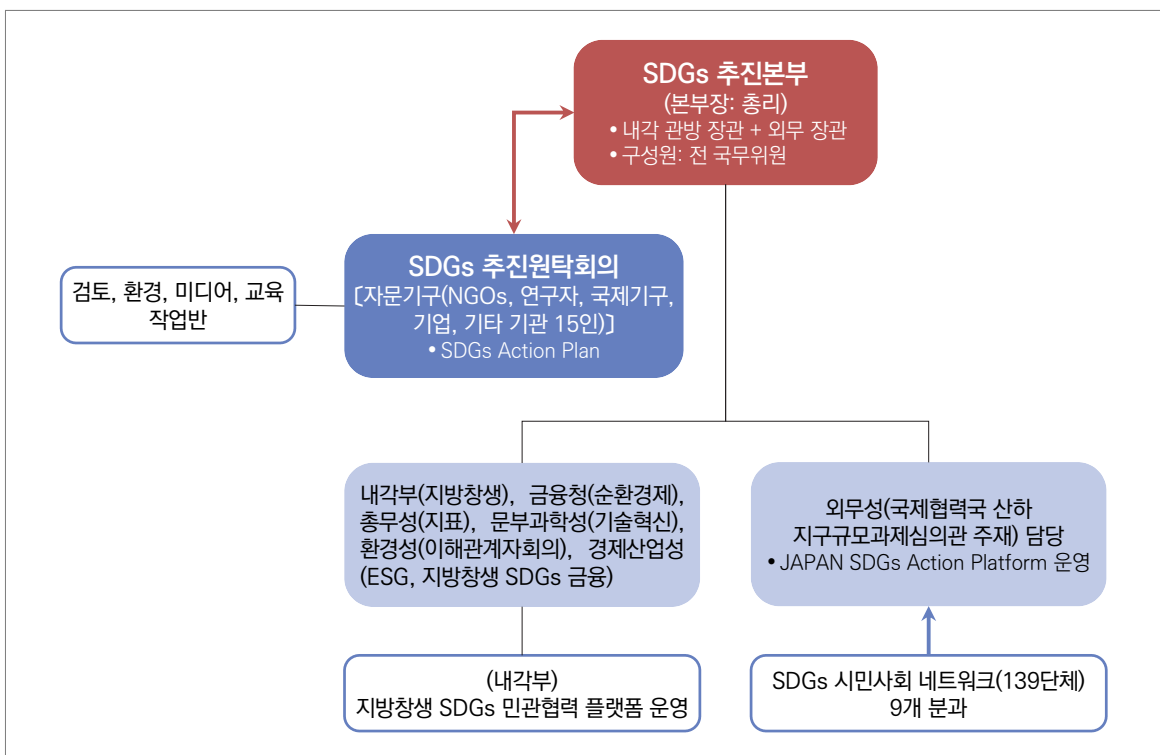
SDGs 추진본부
(본부장: 총리)
• 내각 관방 장관 + 외무 장관
• 구성원: 전 국무위원

SDGs 추진원탁회의
〔자문기구(NGOs, 연구자, 국제기구, 기업, 기타 기관 15인)〕
• SDGs Action Plan

검토, 환경, 미디어, 교육 작업반

내각부(지방창생), 금융청(순환경제), 총무성(지표), 문부과학성(기술혁신), 환경성(이해관계자회의), 경제산업성(ESG, 지방창생 SDGs 금융)

외무성(국제협력국 산하 지구규모과제심의관 주재) 담당
• JAPAN SDGs Action Platform 운영

(내각부)
지방창생 SDGs 민관협력 플랫폼 운영

SDGs 시민사회 네트워크(139단체)
9개 분과